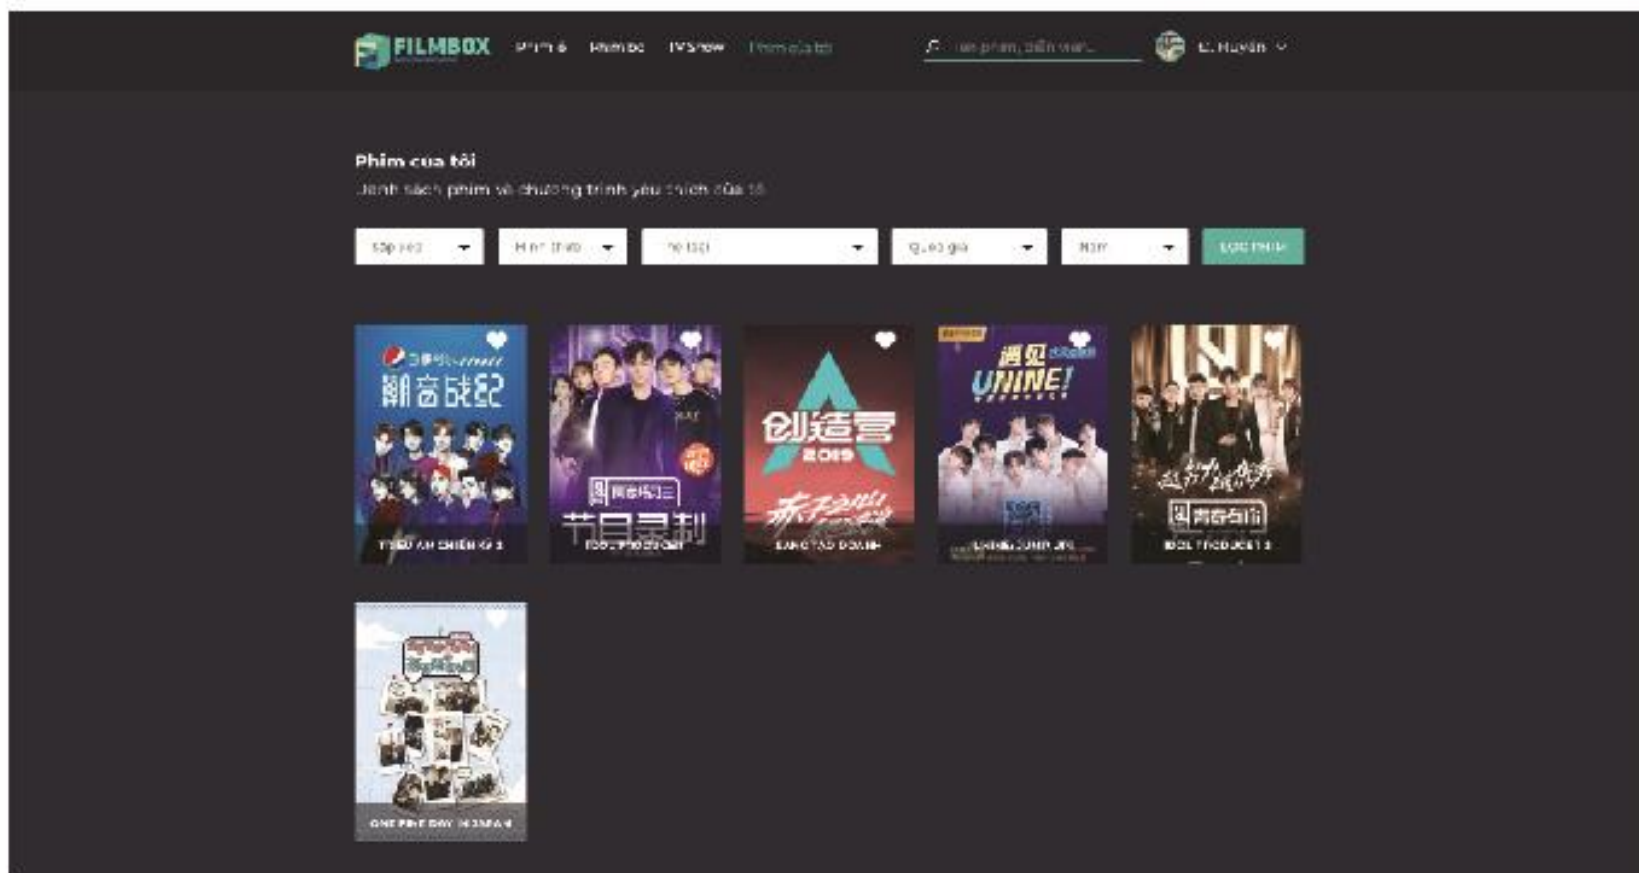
FILMBOX Phim lẻ Phim bộ TV Show Phim của tôi

Tìm phim, diễn viên...

L. Huyền

Phim của tôi

Danh sách phim và chương trình yêu thích của tôi

Sắp xếp | Hình thức | Thể loại | Quốc gia | Năm | Lọc phim

百事可乐
潮音战纪
TRIỀU ÂM CHIẾN KỶ 1

青春有你
节目录制
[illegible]

创造营
2019
SÁNG TẠO DOANH

遇见
UNINE!
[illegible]

青春有你
IDOL PRODUCER 1

ONE FINE DAY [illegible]